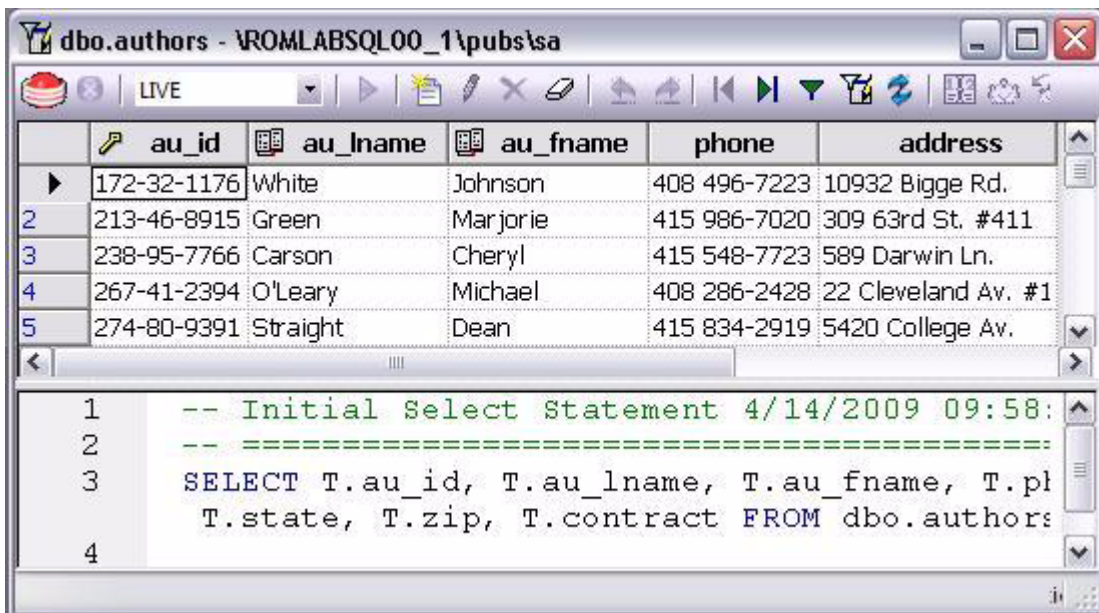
dbo.authors - \ROMLABSQL00_1\pubs\sa

LIVE

| | au_id | au_lname | au_fname | phone | address |
|---|---|---|---|---|---|
| | 172-32-1176 | White | Johnson | 408 496-7223 | 10932 Bigge Rd. |
| 2 | 213-46-8915 | Green | Marjorie | 415 986-7020 | 309 63rd St. #411 |
| 3 | 238-95-7766 | Carson | Cheryl | 415 548-7723 | 589 Darwin Ln. |
| 4 | 267-41-2394 | O'Leary | Michael | 408 286-2428 | 22 Cleveland Av. #1 |
| 5 | 274-80-9391 | Straight | Dean | 415 834-2919 | 5420 College Av. |

1 -- Initial Select Statement 4/14/2009 09:58:
2 -- ================================
3 SELECT T.au_id, T.au_lname, T.au_fname, T.pl
T.state, T.zip, T.contract FROM dbo.authors
4